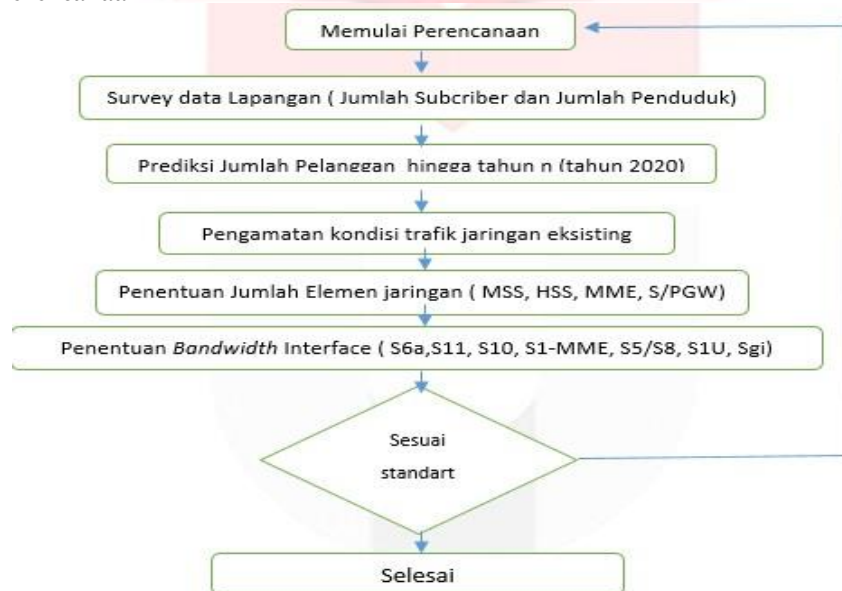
Memulai Perencanaan

Survey data Lapangan ( Jumlah Subcriber dan Jumlah Penduduk)

Prediksi Jumlah Pelanggan hingga tahun n (tahun 2020)

Pengamatan kondisi trafik jaringan eksisting

Penentuan Jumlah Elemen jaringan ( MSS, HSS, MME, S/PGW)

Penentuan *Bandwidth* Interface ( S6a,S11, S10, S1-MME, S5/S8, S1U, Sgi)

Sesuai standart

Selesai